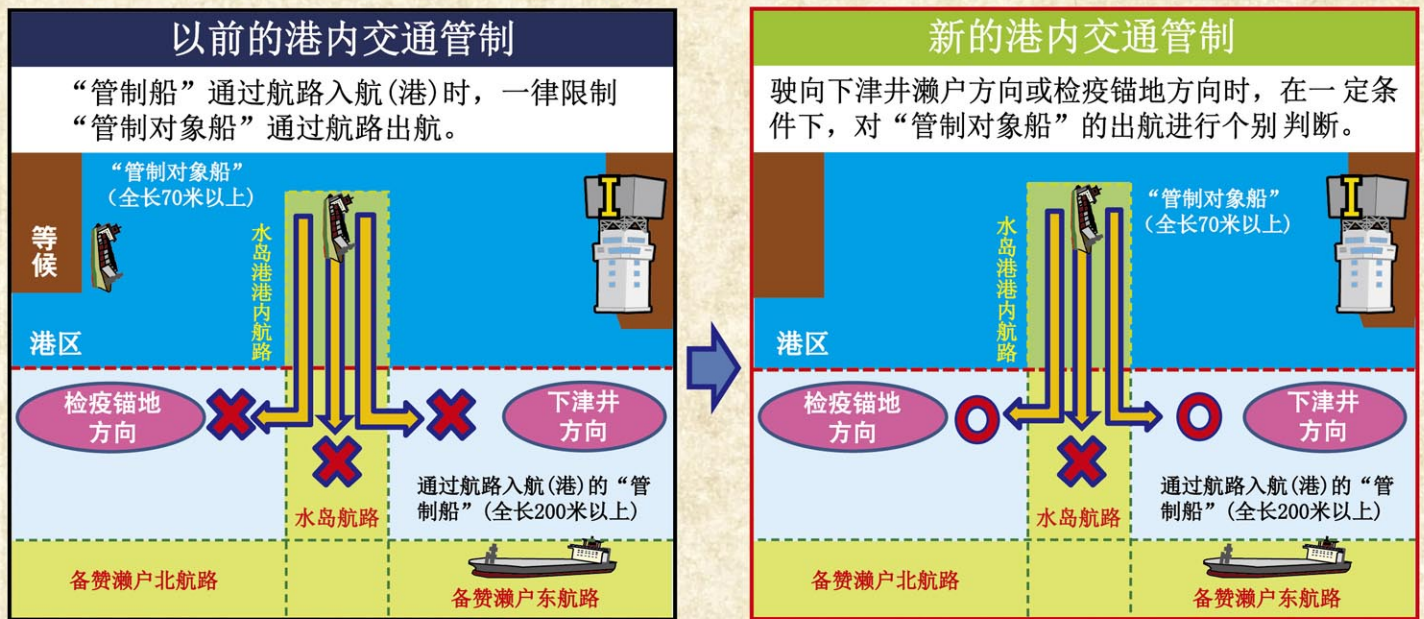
以前的港内交通管制

“管制船”通过航路入航(港)时，一律限制“管制对象船”通过航路出航。

“管制对象船”（全长70米以上）

等候

水岛港港内航路

港区

检疫锚地方向

下津井方向

水岛航路

通过航路入航(港)的“管制船”(全长200米以上)

备赞濑户北航路

备赞濑户东航路

新的港内交通管制

驶向下津井濑户方向或检疫锚地方向时，在一定条件下，对“管制对象船”的出航进行个别判断。

“管制对象船”（全长70米以上）

水岛港港内航路

港区

检疫锚地方向

下津井方向

水岛航路

通过航路入航(港)的“管制船”(全长200米以上)

备赞濑户北航路

备赞濑户东航路